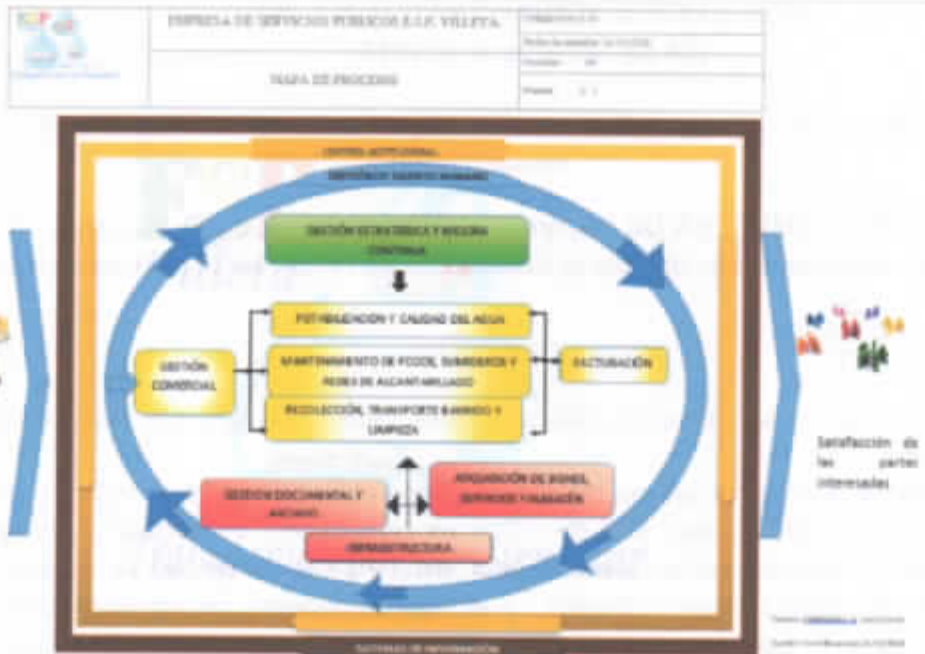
EMPRESA DE SERVICIOS PUBLICOS E.S.P. VILLETA.

MAPA DE PROCESOS

Código: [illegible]

Fecha de emisión: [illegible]

Versión: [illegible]

Página: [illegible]

CONTROL INSTITUCIONAL

GESTIÓN DE TALENTO HUMANO

GESTIÓN ESTRATÉGICA Y MEJORA CONTINUA

POTABILIZACIÓN Y CALIDAD DEL AGUA

GESTIÓN COMERCIAL

MANTENIMIENTO DE POZOS, SUMIDEROS Y REDES DE ALCANTARILLADO

FACTURACIÓN

RECOLECCIÓN, TRANSPORTE BARRIDO Y LIMPIEZA

GESTIÓN DOCUMENTAL Y ARCHIVO

ADQUISICIÓN DE BIENES, SERVICIOS Y ALMACÉN

INFRAESTRUCTURA

SISTEMAS DE INFORMACIÓN

Satisfacción de las partes interesadas

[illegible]

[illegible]